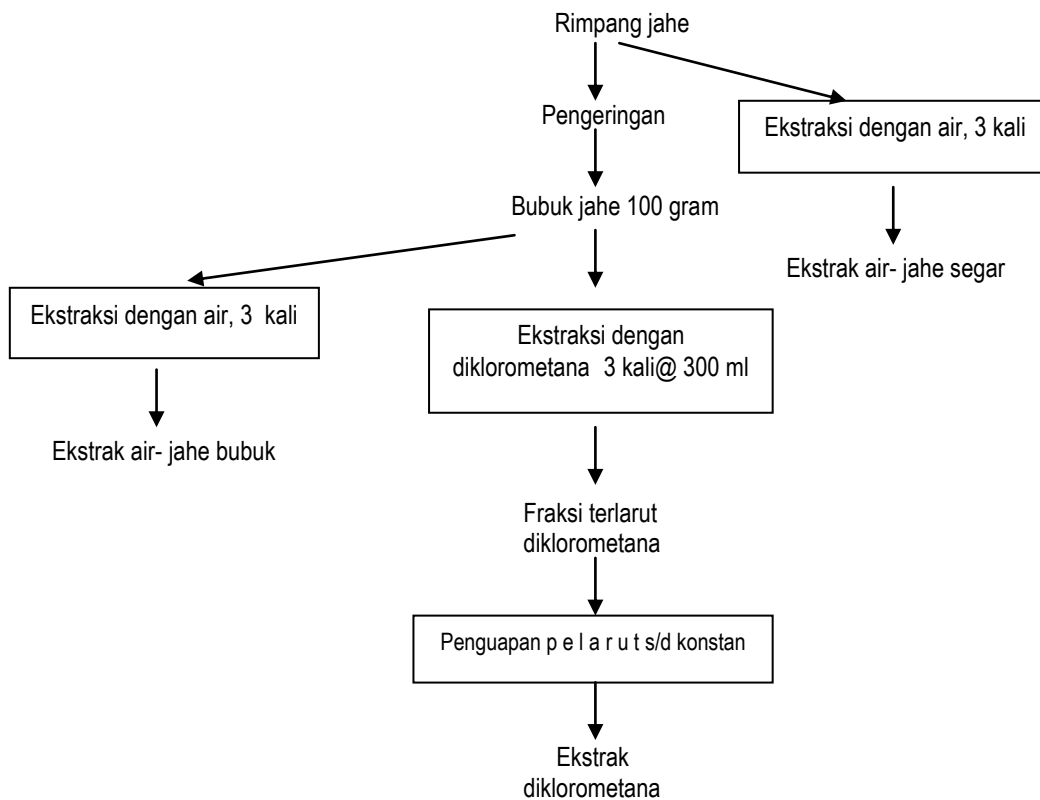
Rimpang jahe

Pengeringan

Ekstraksi dengan air, 3 kali

Bubuk jahe 100 gram

Ekstrak air- jahe segar

Ekstraksi dengan air, 3 kali

Ekstraksi dengan diklorometana 3 kali@ 300 ml

Ekstrak air- jahe bubuk

Fraksi terlarut diklorometana

Penguapan p e l a r u t s/d konstan

Ekstrak diklorometana